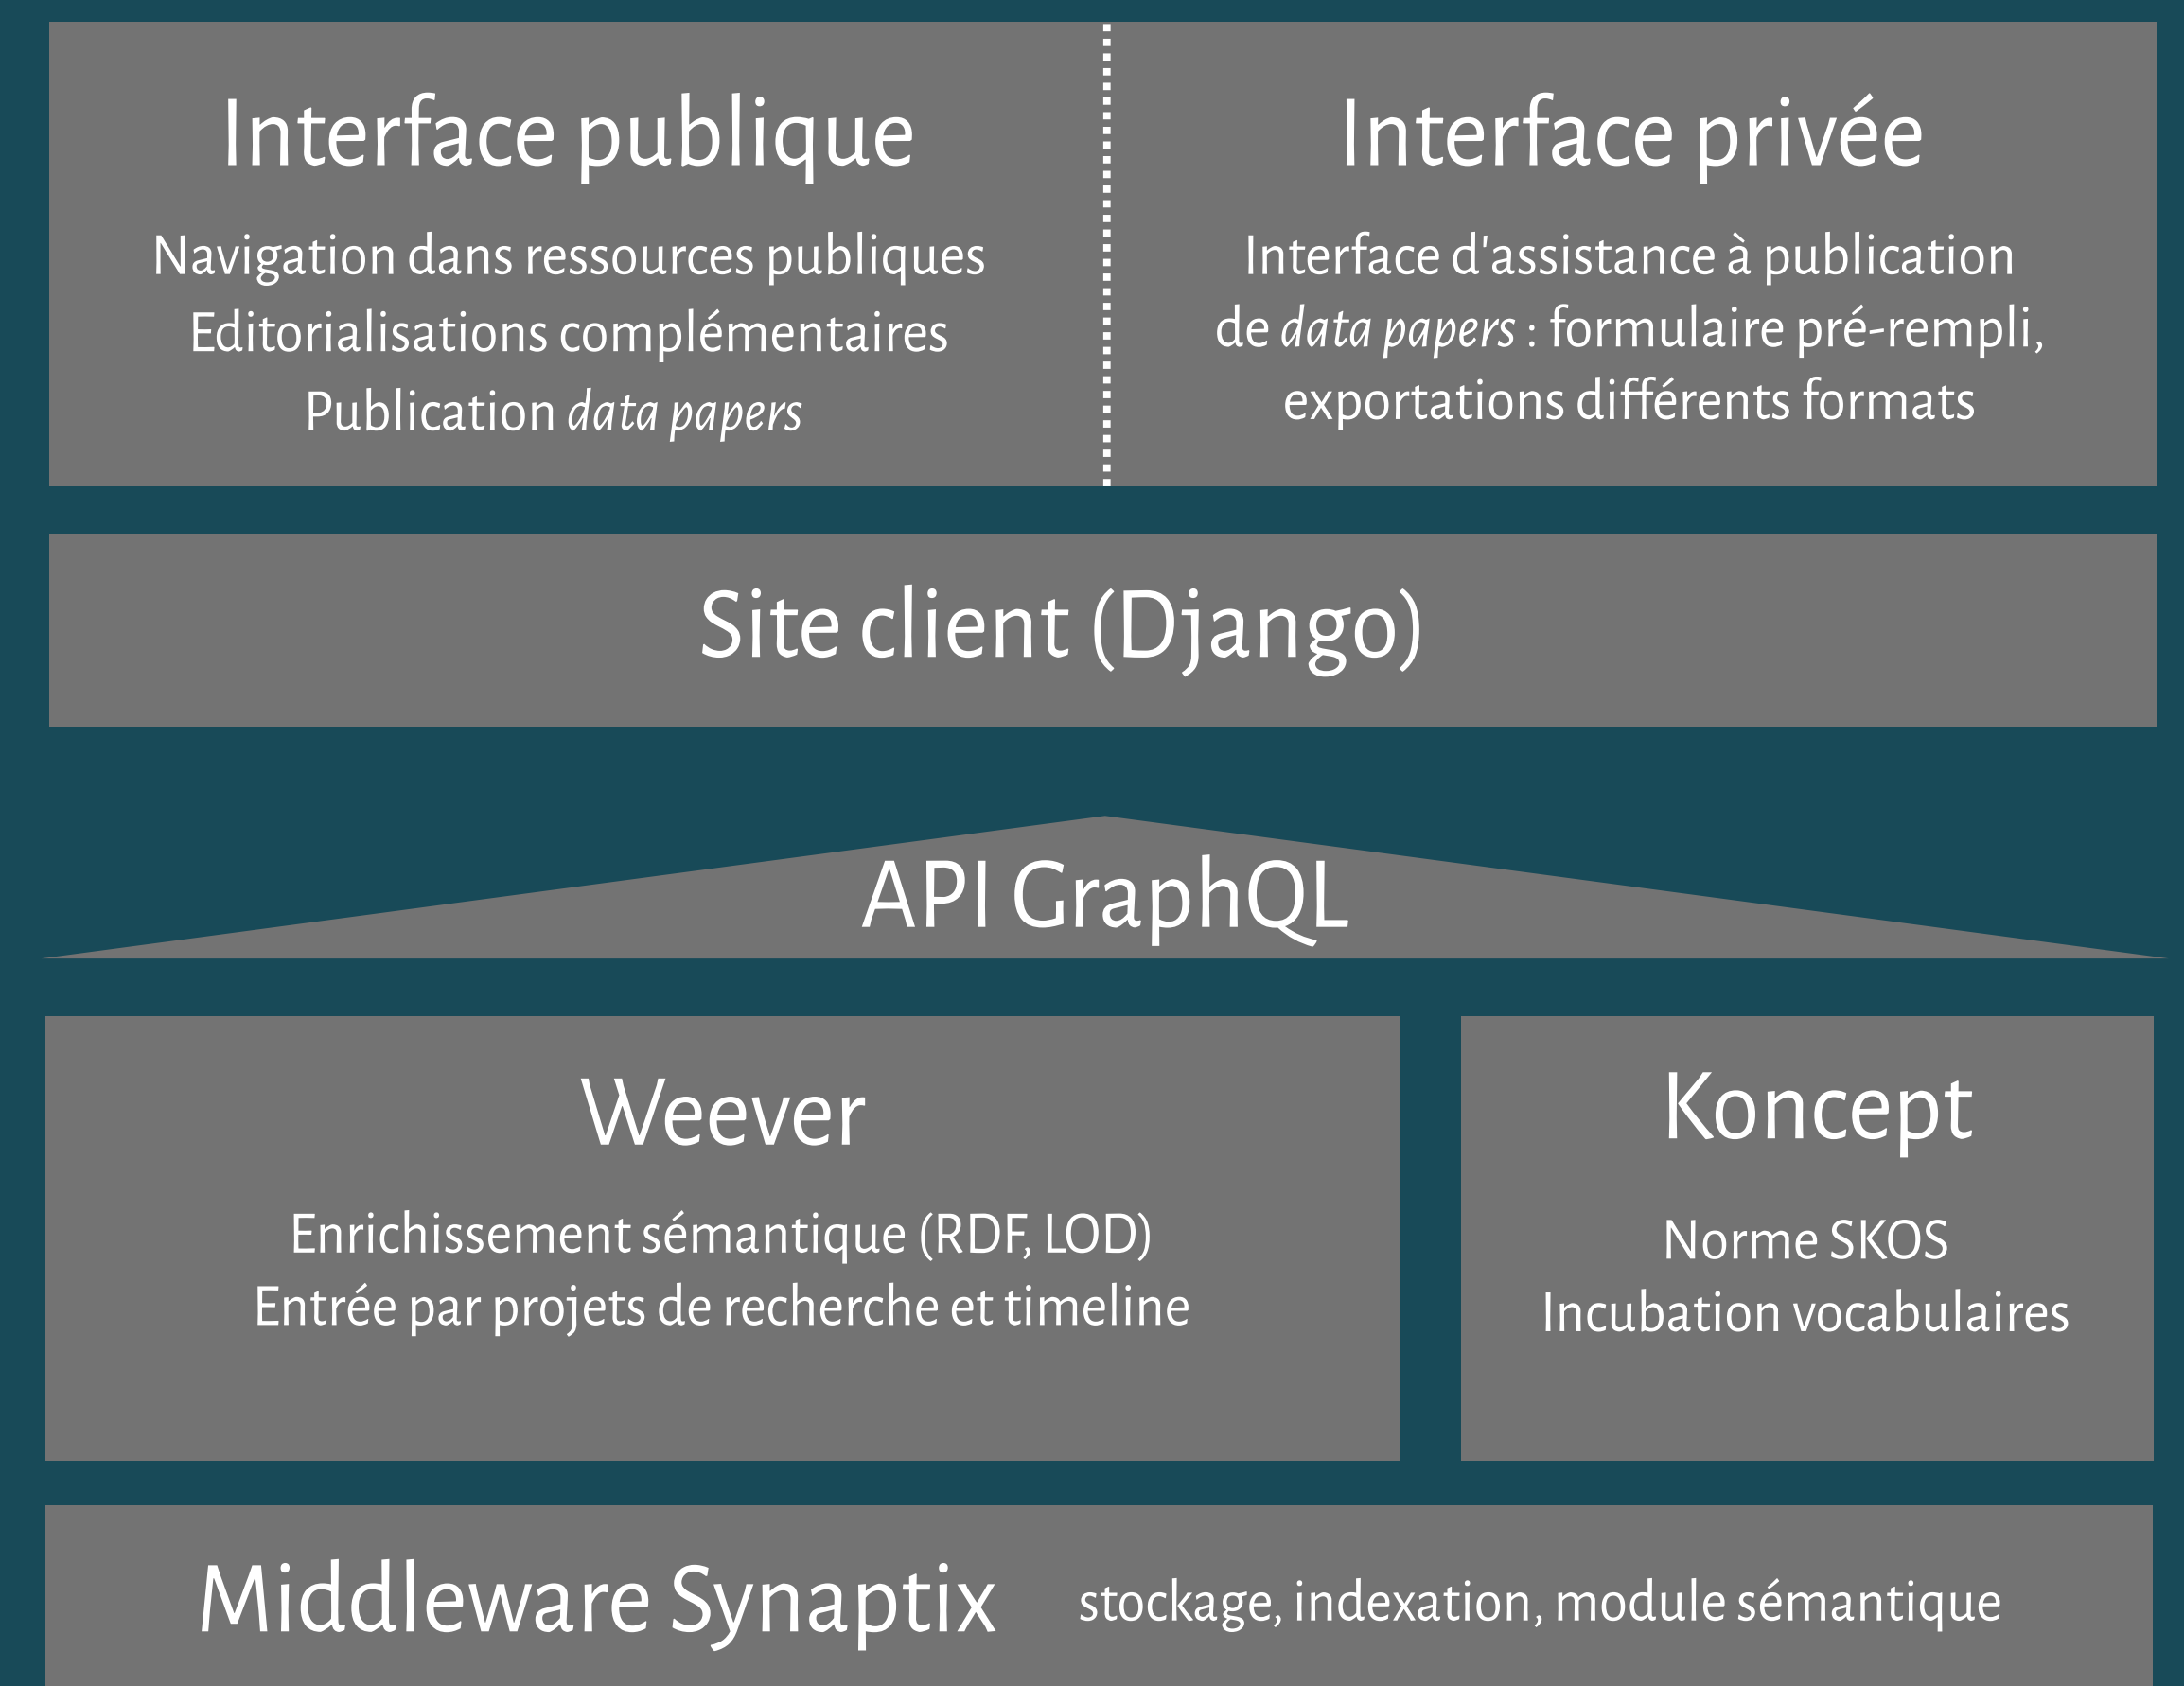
Interface publique

Navigation dans ressources publiques
Editorialisations complémentaires
Publication data papers

Interface privée

Interface d'assistance à publication de data papers : formulaire pré-rempli, exportations différents formats

Site client (Django)

API GraphQL

Weever

Enrichissement sémantique (RDF, LOD)
Entrée par projets de recherche et timeline

Koncept

Norme SKOS
Incubation vocabulaires

Middleware Synaptix stockage, indexation, module sémantique